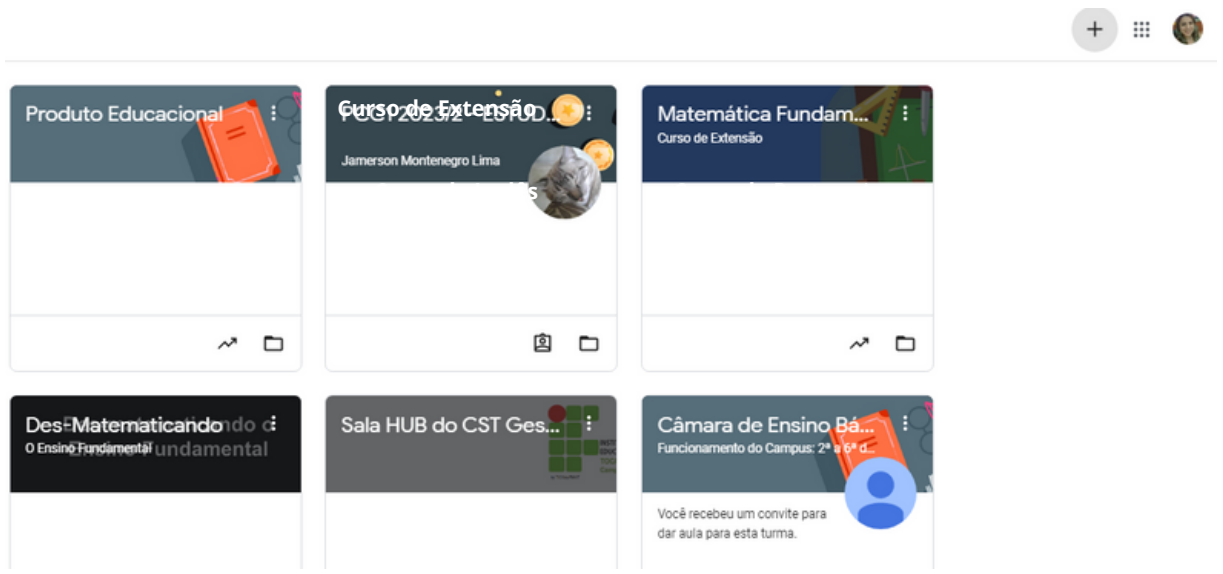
+

Produto Educacional

Curso de Extensão
PCC1 2023/2 - ESTUD...
Jamerson Montenegro Lima

Matemática Fundam...
Curso de Extensão

Des-Matematicando
O Ensino Fundamental

Sala HUB do CST Ges...

Câmara de Ensino Bá...
Funcionamento do Campus: 2ª a 6ª d...
Você recebeu um convite para dar aula para esta turma.